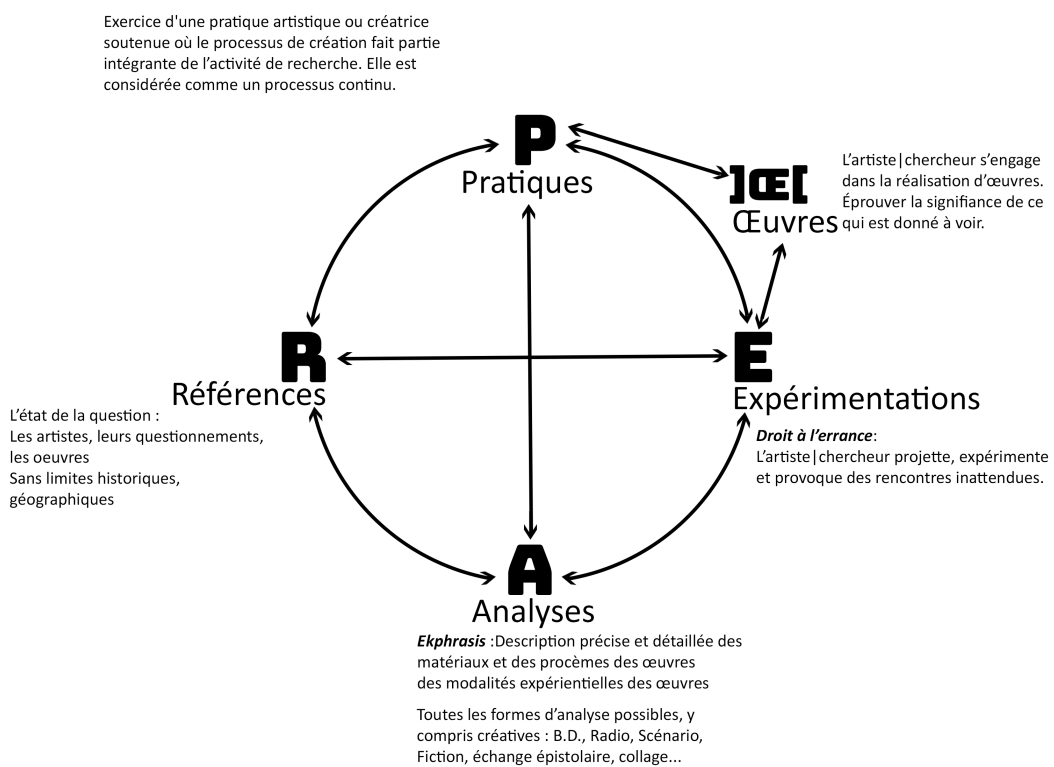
Exercice d'une pratique artistique ou créatrice soutenue où le processus de création fait partie intégrante de l'activité de recherche. Elle est considérée comme un processus continu.

P
Pratiques

]Œ[
Œuvres

L'artiste|chercheur s'engage dans la réalisation d'œuvres. Éprouver la signifiance de ce qui est donné à voir.

R
Références

L'état de la question :
Les artistes, leurs questionnements, les oeuvres
Sans limites historiques, géographiques

E
Expérimentations

*Droit à l'errance*:
L'artiste|chercheur projette, expérimente et provoque des rencontres inattendues.

A
Analyses

*Ekphrasis* :Description précise et détaillée des matériaux et des procèmes des œuvres des modalités expérientielles des œuvres

Toutes les formes d'analyse possibles, y compris créatives : B.D., Radio, Scénario, Fiction, échange épistolaire, collage...